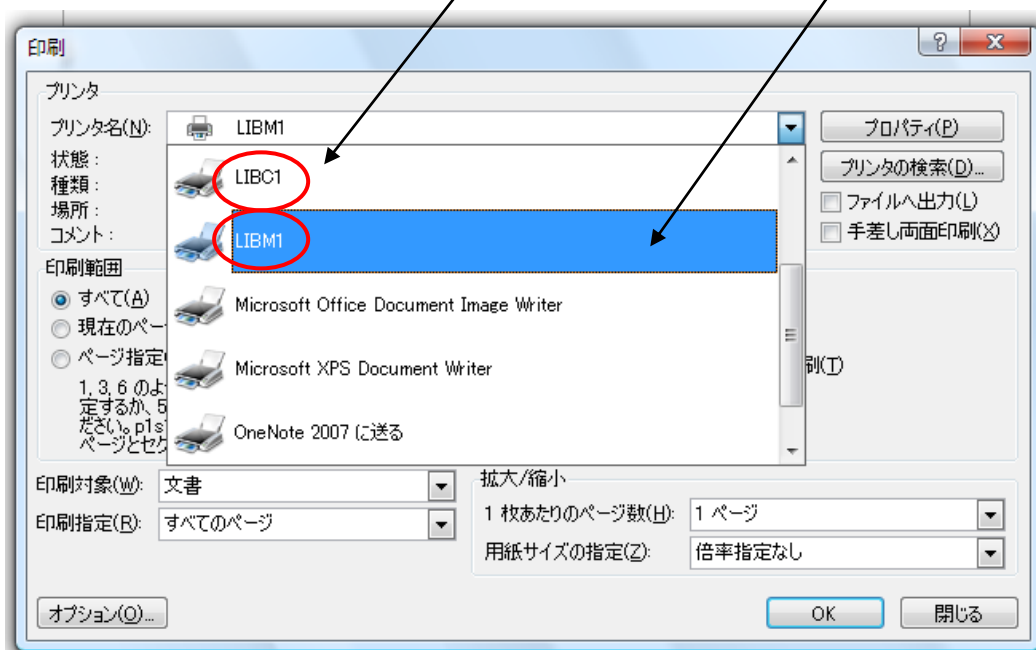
印刷

プリンタ

プリンタ名(N): LIBM1

プロパティ(P)

状態:
種類:
場所:
コメント:

LIBC1

LIBM1

Microsoft Office Document Image Writer

Microsoft XPS Document Writer

OneNote 2007 に送る

プリンタの検索(D)...

ファイルへ出力(L)

手差し両面印刷(X)

印刷範囲

すべて(A)

現在のペー

ページ指定

1, 3, 6 のよ
定するか、5
ださい。p1s
ページとセク

刷(T)

印刷対象(W): 文書

印刷指定(R): すべてのページ

拡大/縮小

1 枚あたりのページ数(H): 1 ページ

用紙サイズの指定(Z): 倍率指定なし

オプション(O)...

OK

閉じる